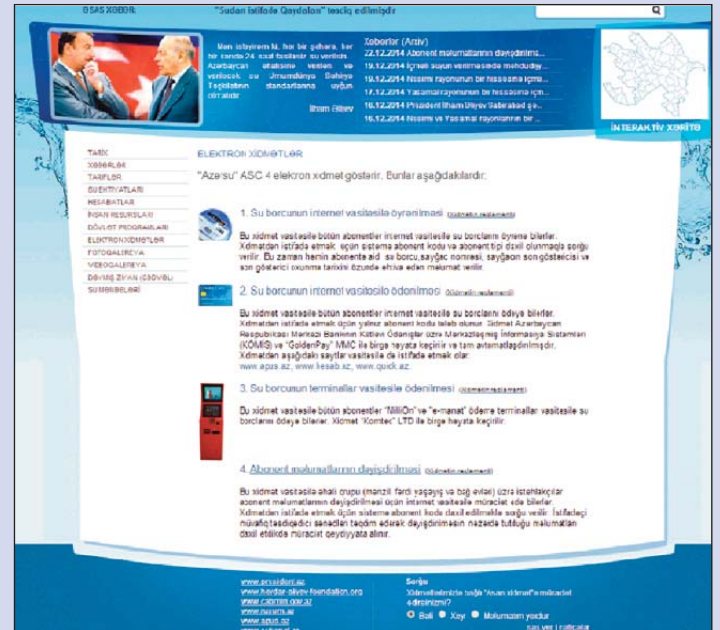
ƏSAS XƏBƏR: "Sudan istifadə Qaydaları" təsdiq edilmişdir

Mən istəyirəm ki, hər bir şəhərə, hər bir kəndə 24 saat fasiləsiz su verilsin. Azərbaycan əhalisinə verilən və veriləcək su Ümumdünya Səhiyyə Təşkilatının standartlarına uyğun olmalıdır.

İlham Əliyev

Xəbərlər (Arxiv)
22.12.2014 Abonent məlumatlarının dəyişdirilmə...
19.12.2014 İçməli suyun verilməsində məhdudiyy...
19.12.2014 Nəsimi rayonunun bir hissəsinə içmə...
17.12.2014 Yasamal rayonunun bir hissəsinə iç...
16.12.2014 Prezident İlham Əliyev Sabirabad şə...
16.12.2014 Nəsimi və Yasamal rayonlarının bir ...

İNTERAKTİV XƏRİTƏ

TARİX
XƏBƏRLƏR
TARİFLƏR
QƏRİYYATLARI
HESABATLAR
İNSAN RESURSLARI
DÖVLƏT PROQRAMLARI
ELEKTRON XİDMƏTLƏR
FOTOQALEREYA
VİDEOQALEREYA
DÖVRİ ZİYAN (ÇSƏVBL)
SUMMƏBƏLƏRİ

ELEKTRON XİDMƏTLƏR

"Azərsu" ASC 4 elektron xidmət göstərir. Bunlar aşağıdakılardır:

1. Su borcunun internet vasitəsilə öyrənilməsi (Xidmətin reqlamenti)

Bu xidmət vasitəsilə bütün abonentlər internet vasitəsilə su borclarını öyrənə bilərlər. Xidmətdən istifadə etmək üçün sistemə abonent kodu və abonent tipi daxil olunmaqla sorğu verilir. Bu zaman həmin abonentə aid su borcu, sayğac nömrəsi, sayğacın son göstəricisi və son göstərici oxunma tarixini özündə əhatə edən məlumat verilir.

2. Su borcunun internet vasitəsilə ödənilməsi (Xidmətin reqlamenti)

Bu xidmət vasitəsilə bütün abonentlər internet vasitəsilə su borclarını ödəyə bilərlər. Xidmətdən istifadə etmək üçün yalnız abonent kodu tələb olunur. Xidmət Azərbaycan Respublikası Mərkəzi Bankının Kütləvi Ödənişlər üzrə Mərkəzləşmiş İnformasiya Sistemləri (KÖMİS) və "GoldenPay" MMC ilə birgə həyata keçirilir və tam avtomatlaşdırılmışdır. Xidmətdən aşağıdakı saytlar vasitəsilə də istifadə etmək olar:
www.apas.az, www.hesab.az, www.quick.az

3. Su borcunun terminallar vasitəsilə ödənilməsi (Xidmətin reqlamenti)

Bu xidmət vasitəsilə bütün abonentlər "MilliÖn" və "e-manat" ödəmə terminalları vasitəsilə su borclarını ödəyə bilərlər. Xidmət "Komtec" LTD ilə birgə həyata keçirilir.

4. Abonent məlumatlarının dəyişdirilməsi (Xidmətin reqlamenti)

Bu xidmət vasitəsilə əhali qrupu (mənzil, fərdi yaşayış və bağ evləri) üzrə istehlakçılar abonent məlumatlarının dəyişdirilməsi üçün internet vasitəsilə müraciət edə bilərlər. Xidmətdən istifadə etmək üçün sistemə abonent kodu daxil edilməklə sorğu verilir. İstifadəçi müvafiq təsdiqedici sənədləri təqdim edərək dəyişdirilməsini nəzərdə tutduğu məlumatları daxil etməklə müraciət qeydiyyata alınır.

www.president.az
www.heydar-aliyev-foundation.org
www.cabmin.gov.az
www.mincom.az
www.azus.az

Sorğu
Xidmətlərimizlə bağlı "Azərsu"ya müraciət edirsinizmi?
Bəli Xeyr Məlumatım yoxdur
Səs ver | Nəticələr